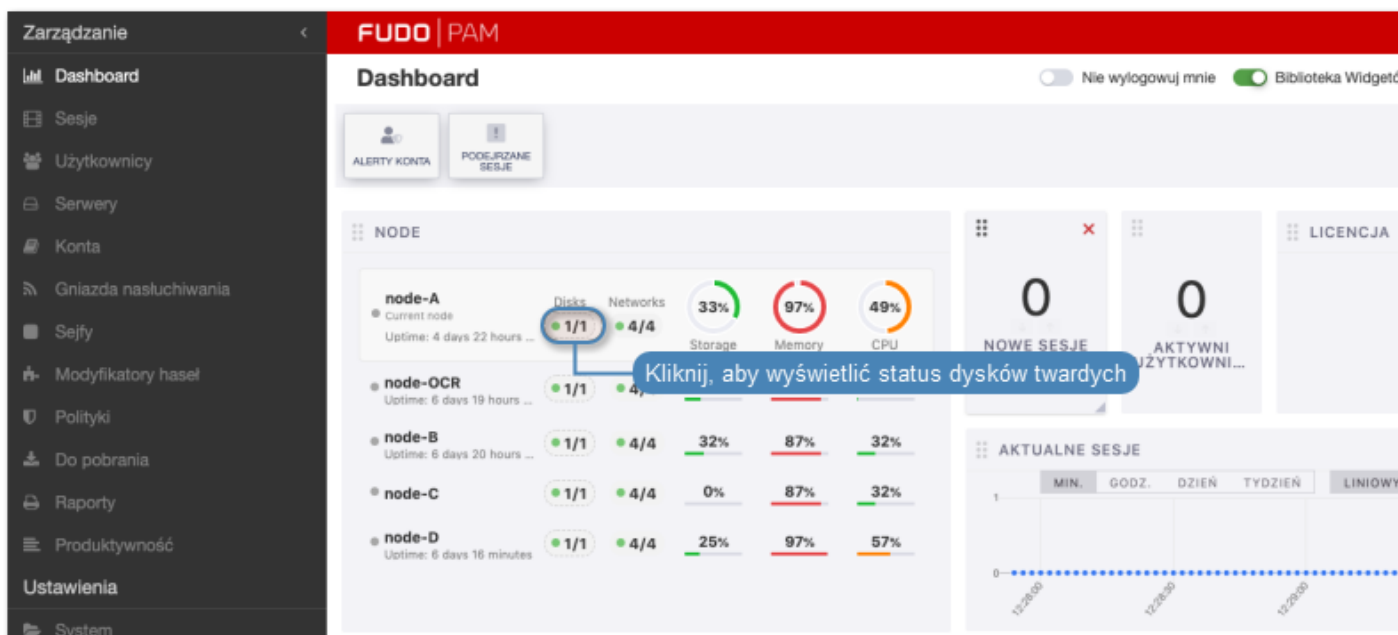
Zarządzanie
Dashboard
Sesje
Użytkownicy
Serwery
Konta
Gniazda nasłuchiwania
Sejfy
Modyfikatory haseł
Polityki
Do pobrania
Raporty
Produktywność
Ustawienia
System

FUDO | PAM

Dashboard

Nie wylogowuj mnie
Biblioteka Widgetó

ALERTY KONTA
PODEJRZANE SESJE

NODE

node-A
Current node
Uptime: 4 days 22 hours ...
Disks
1/1
Networks
4/4
33%
Storage
97%
Memory
49%
CPU

node-OCR
Uptime: 6 days 19 hours ...
1/1
4/

node-B
Uptime: 6 days 20 hours ...
1/1
4/4
32%
87%
32%

node-C
1/1
4/4
0%
87%
32%

node-D
Uptime: 6 days 16 minutes
1/1
4/4
25%
97%
57%

Kliknij, aby wyświetlić status dysków twardych

0
NOWE SESJE

0
AKTYWNI UŻYTKOWNI...

LICENCJA

AKTUALNE SESJE
MIN.
GODZ.
DZIEŃ
TYDZIEŃ
LINIOWY
1
0
12:28:00
12:28:30
12:29:00